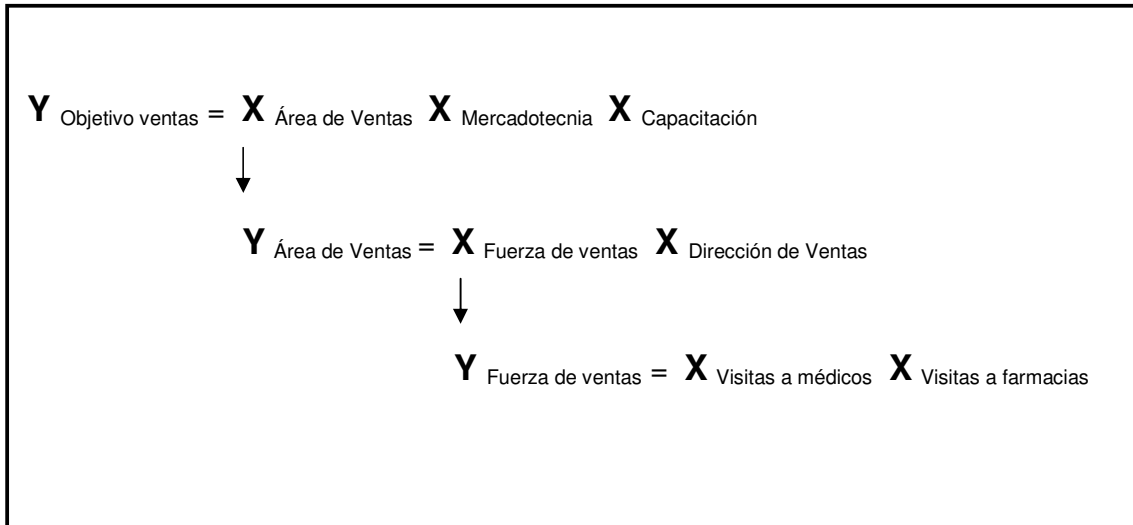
$Y_{\text{Objetivo ventas}} = X_{\text{Área de Ventas}}\ X_{\text{Mercadotecnia}}\ X_{\text{Capacitación}}$

$Y_{\text{Área de Ventas}} = X_{\text{Fuerza de ventas}}\ X_{\text{Dirección de Ventas}}$

$Y_{\text{Fuerza de ventas}} = X_{\text{Visitas a médicos}}\ X_{\text{Visitas a farmacias}}$